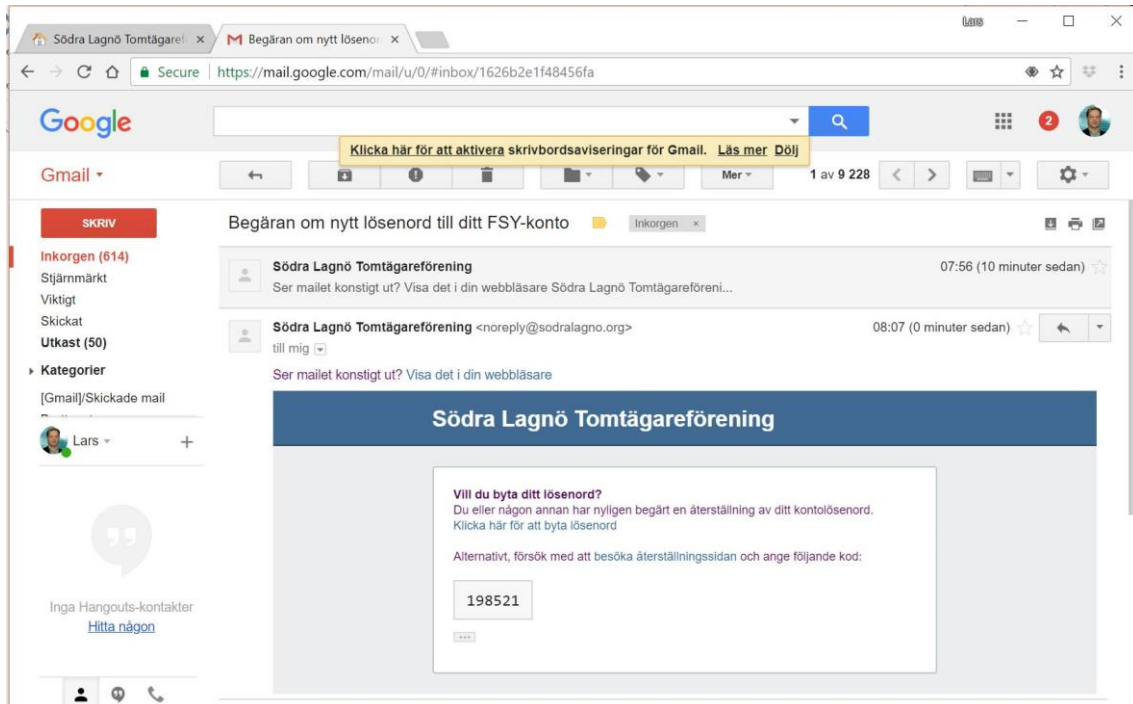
Södra Lagnö Tomtägaref ×
Begäran om nytt lösenor ×
Lars
Secure | https://mail.google.com/mail/u/0/#inbox/1626b2e1f48456fa

Google
2
Klicka här för att aktivera skrivbordsaviseringar för Gmail. Läs mer Dölj
Gmail
Mer
1 av 9 228

SKRIV
Inkorgen (614)
Stjärnmärkt
Viktigt
Skickat
Utkast (50)
Kategorier
[Gmail]/Skickade mail
Lars
+
Inga Hangouts-kontakter
Hitta någon

Begäran om nytt lösenord till ditt FSY-konto
Inkorgen ×

Södra Lagnö Tomtägareförening
07:56 (10 minuter sedan)
Ser mailet konstigt ut? Visa det i din webbläsare Södra Lagnö Tomtägareföreni...

Södra Lagnö Tomtägareförening <noreply@sodralagno.org>
08:07 (0 minuter sedan)
till mig

Ser mailet konstigt ut? Visa det i din webbläsare

Södra Lagnö Tomtägareförening

Vill du byta ditt lösenord?
Du eller någon annan har nyligen begärt en återställning av ditt kontolösenord.
Klicka här för att byta lösenord

Alternativt, försök med att besöka återställningssidan och ange följande kod:

198521
...